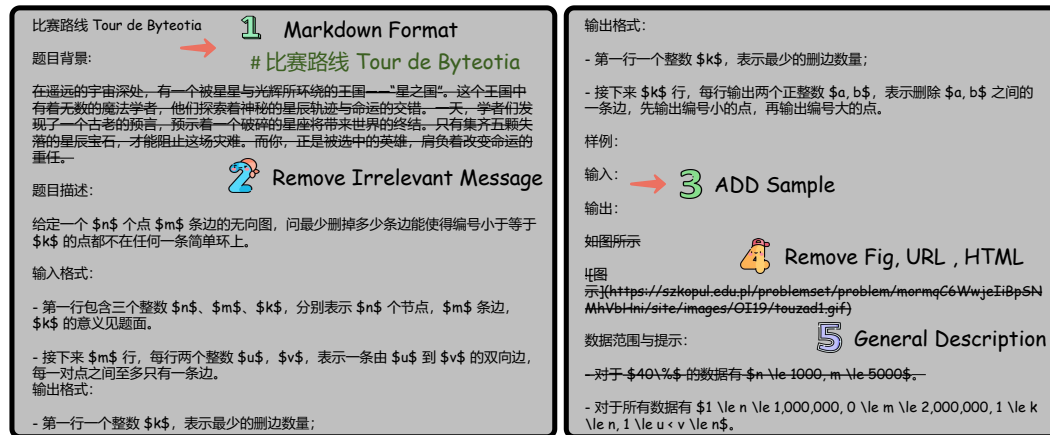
比赛路线 Tour de Byteotia

1 Markdown Format

题目背景:

# 比赛路线 Tour de Byteotia

在遥远的宇宙深处，有一个被星星与光辉所环绕的王国——"星之国"。这个王国中有着无数的魔法学者，他们探索着神秘的星辰轨迹与命运的交错。一天，学者们发现了一个古老的预言，预示着一个破碎的星座将带来世界的终结。只有集齐五颗失落的星辰宝石，才能阻止这场灾难。而你，正是被选中的英雄，肩负着改变命运的重任。

2 Remove Irrelevant Message

题目描述:

给定一个 $n$ 个点 $m$ 条边的无向图，问最少删掉多少条边能使得编号小于等于 $k$ 的点都不在任何一条简单环上。

输入格式:

- 第一行包含三个整数 $n$、$m$、$k$，分别表示 $n$ 个节点，$m$ 条边，$k$ 的意义见题面。

- 接下来 $m$ 行，每行两个整数 $u$，$v$，表示一条由 $u$ 到 $v$ 的双向边，每一对点之间至多只有一条边。

输出格式:

- 第一行一个整数 $k$，表示最少的删边数量；

输出格式:

- 第一行一个整数 $k$，表示最少的删边数量；

- 接下来 $k$ 行，每行输出两个正整数 $a, b$，表示删除 $a, b$ 之间的一条边，先输出编号小的点，再输出编号大的点。

样例:

输入:

3 ADD Sample

输出:

如图所示

4 Remove Fig, URL , HTML

![图示](https://szkopul.edu.pl/problemset/problem/mormqC6WwjeIiBpSNMhVbHni/site/images/OI19/touzad1.gif)

数据范围与提示:

5 General Description

- 对于 $40\%$ 的数据有 $n \le 1000, m \le 5000$。

- 对于所有数据有 $1 \le n \le 1,000,000, 0 \le m \le 2,000,000, 1 \le k \le n, 1 \le u < v \le n$。